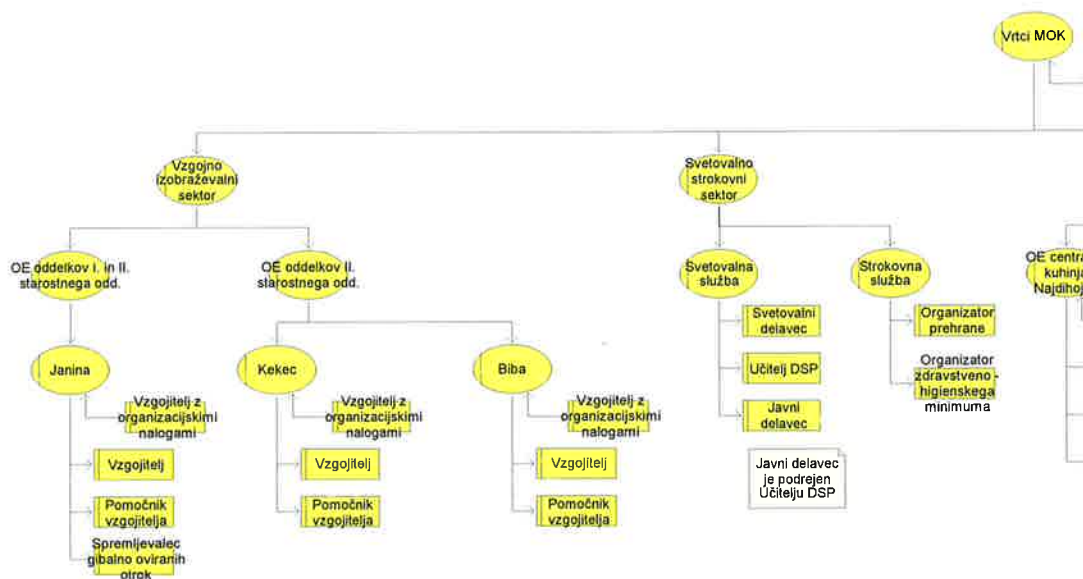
Vrtci MOK

Vzgojno izobraževalni sektor

Svetovalno strokovni sektor

OE oddelkov I. in II. starostnega odd.

OE oddelkov II. starostnega odd.

Svetovalna služba

Strokovna služba

OE centra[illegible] kuhinja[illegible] Najdihoj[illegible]

Svetovalni delavec

Organizator prehrane

Janina

Kekec

Biba

Učitelj DSP

Organizator zdravstveno - higienskega minimuma

Vzgojitelj z organizacijskimi nalogami

Vzgojitelj z organizacijskimi nalogami

Vzgojitelj z organizacijskimi nalogami

Javni delavec

Vzgojitelj

Vzgojitelj

Vzgojitelj

Javni delavec je podrejen Učitelju DSP

Pomočnik vzgojitelja

Pomočnik vzgojitelja

Pomočnik vzgojitelja

Spremljevalec gibalno oviranih otrok